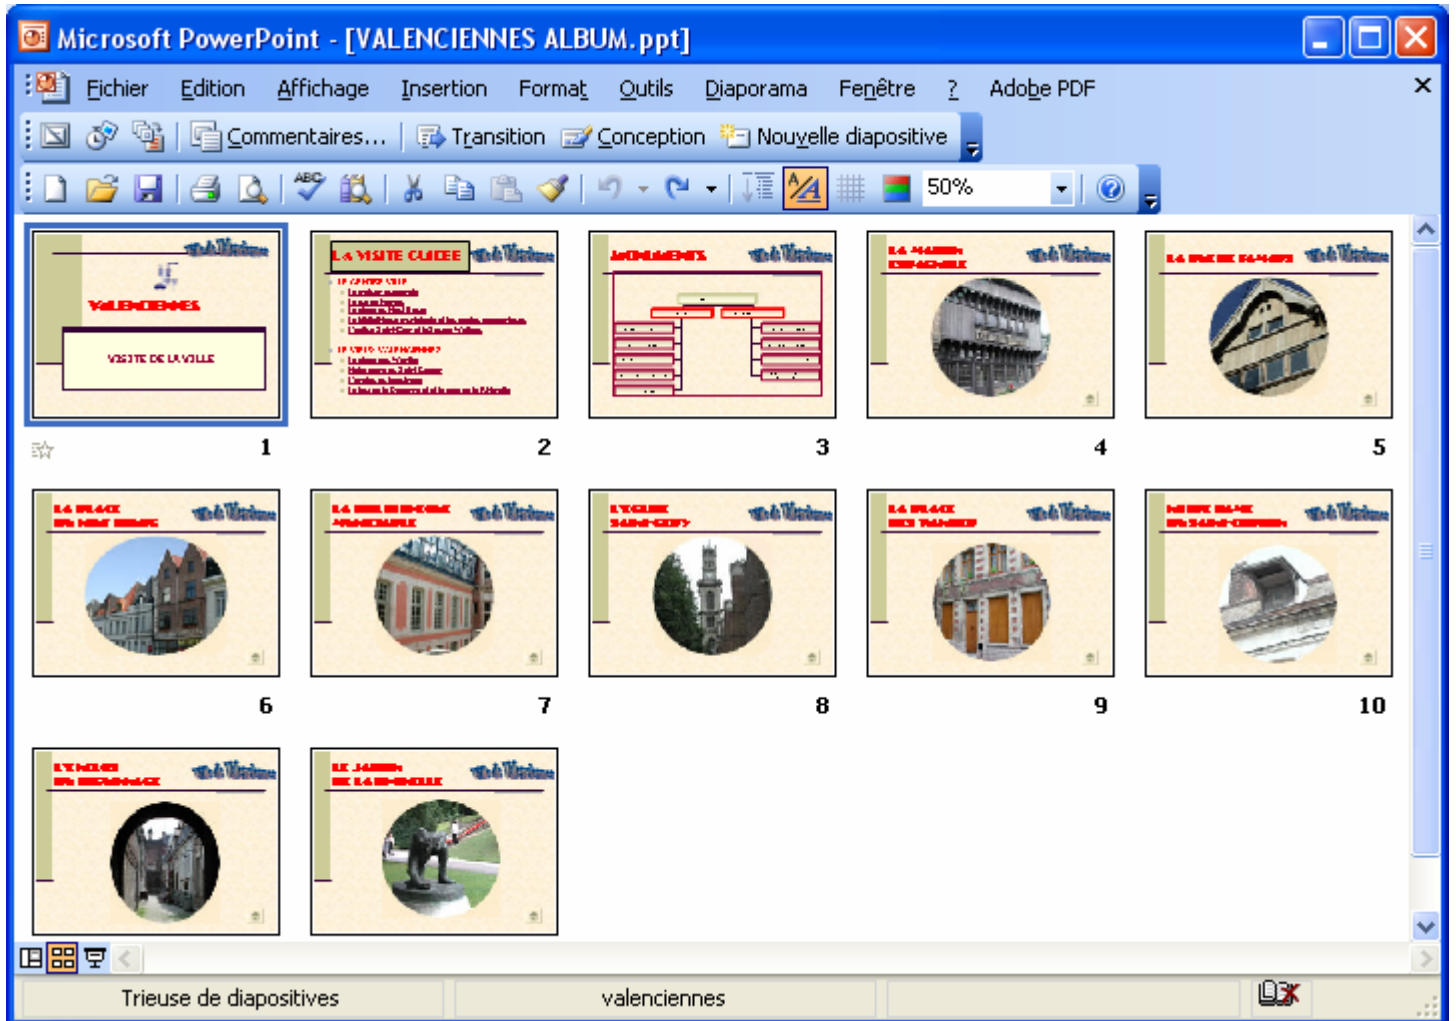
Microsoft PowerPoint - [VALENCIENNES ALBUM.ppt]

Fichier Edition Affichage Insertion Format Outils Diaporama Fenêtre ? Adobe PDF

Commentaires... Transition Conception Nouvelle diapositive

50%

VALENCIENNES
VISITE DE LA VILLE

LA VISITE GUIDEE

MONUMENTS

1 2 3 4 5

6 7 8 9 10

Trieuse de diapositives valenciennes